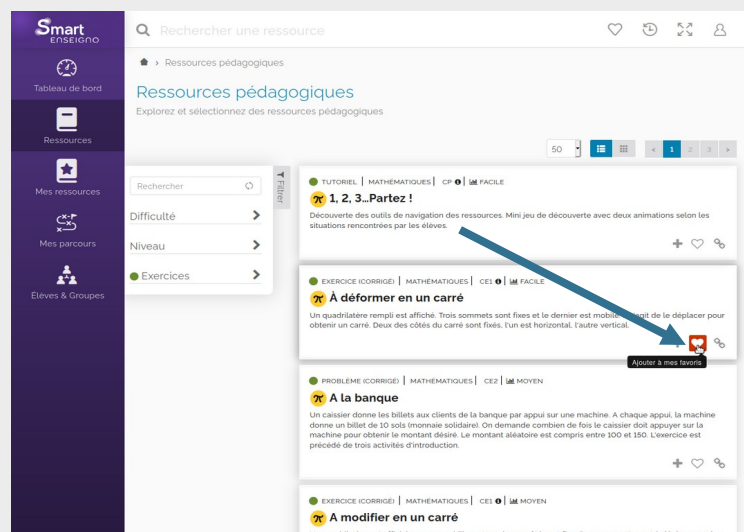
Smart ENSEIGNO

Tableau de bord

Ressources

Mes ressources

Mes parcours

Élèves & Groupes

Rechercher une ressource

› Ressources pédagogiques

Ressources pédagogiques

Explorez et sélectionnez des ressources pédagogiques

50

‹ 1 2 3 ›

Rechercher

Filtrer

Difficulté

Niveau

Exercices

TUTORIEL | MATHÉMATIQUES | CP | FACILE

1, 2, 3...Partez !

Découverte des outils de navigation des ressources. Mini jeu de découverte avec deux animations selon les situations rencontrées par les élèves.

EXERCICE (CORRIGÉ) | MATHÉMATIQUES | CE1 | FACILE

À déformer en un carré

Un quadrilatère rempli est affiché. Trois sommets sont fixes et le dernier est mobile. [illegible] agit de le déplacer pour obtenir un carré. Deux des côtés du carré sont fixés, l'un est horizontal, l'autre vertical.

Ajouter à mes favoris

PROBLÈME (CORRIGÉ) | MATHÉMATIQUES | CE2 | MOYEN

A la banque

Un caissier donne les billets aux clients de la banque par appui sur une machine. A chaque appui, la machine donne un billet de 10 sols (monnaie solidaire). On demande combien de fois le caissier doit appuyer sur la machine pour obtenir le montant désiré. Le montant aléatoire est compris entre 100 et 150. L'exercice est précédé de trois activités d'introduction.

EXERCICE (CORRIGÉ) | MATHÉMATIQUES | CE1 | MOYEN

A modifier en un carré